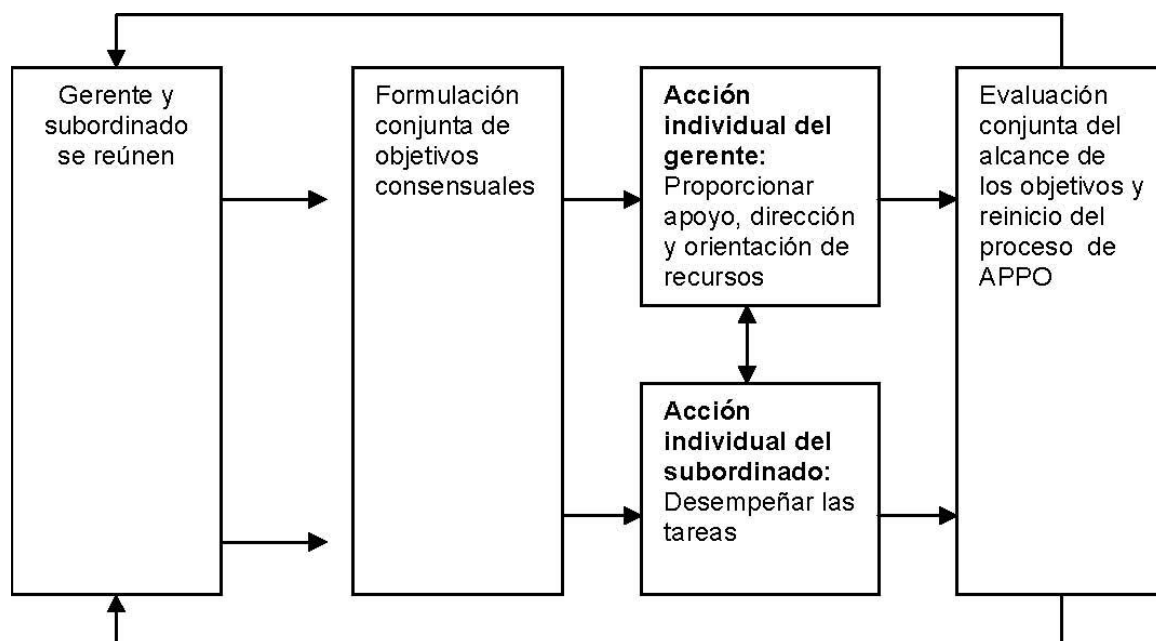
Gerente y subordinado se reúnen

Formulación conjunta de objetivos consensuales

**Acción individual del gerente:** Proporcionar apoyo, dirección y orientación de recursos

**Acción individual del subordinado:** Desempeñar las tareas

Evaluación conjunta del alcance de los objetivos y reinicio del proceso de APPO